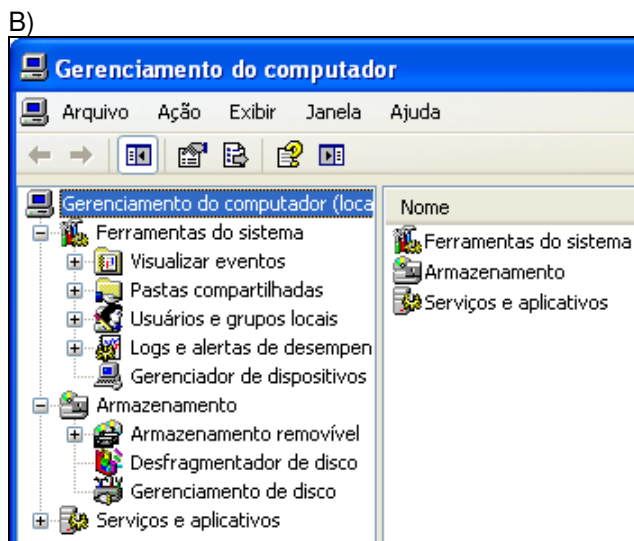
B)

Gerenciamento do computador

Arquivo Ação Exibir Janela Ajuda

Gerenciamento do computador (loca
Ferramentas do sistema
Visualizar eventos
Pastas compartilhadas
Usuários e grupos locais
Logs e alertas de desempen
Gerenciador de dispositivos
Armazenamento
Armazenamento removível
Desfragmentador de disco
Gerenciamento de disco
Serviços e aplicativos

Nome
Ferramentas do sistema
Armazenamento
Serviços e aplicativos